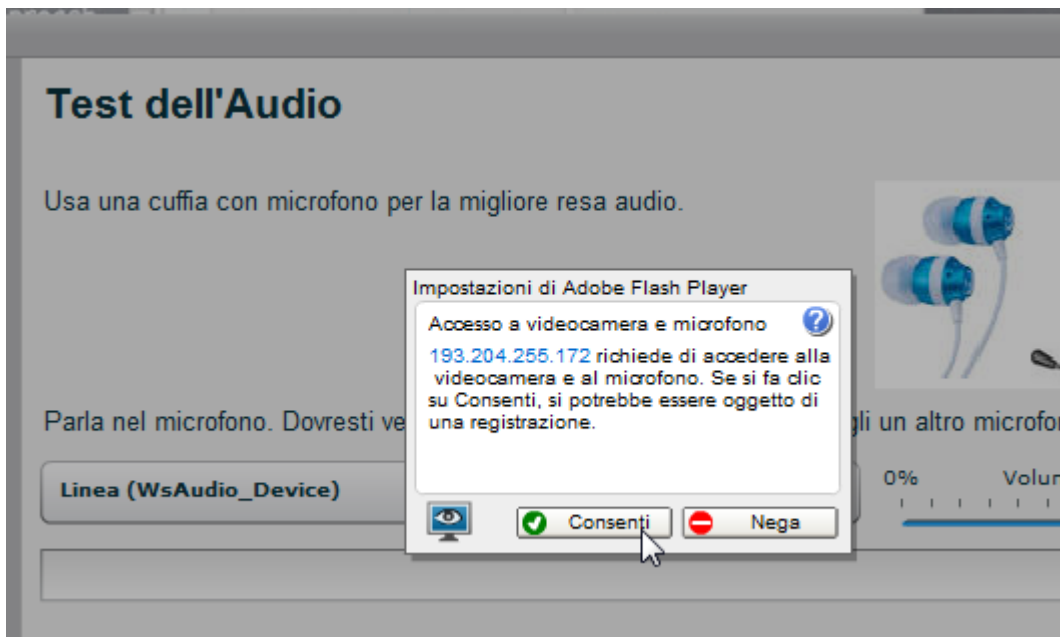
Test dell'Audio

Usa una cuffia con microfono per la migliore resa audio.

Impostazioni di Adobe Flash Player

Accesso a videocamera e microfono

193.204.255.172 richiede di accedere alla videocamera e al microfono. Se si fa clic su Consenti, si potrebbe essere oggetto di una registrazione.

Consenti

Nega

Parla nel microfono. Dovresti ve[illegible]gli un altro microfon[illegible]

Linea (WsAudio_Device)

0%

Volun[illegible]